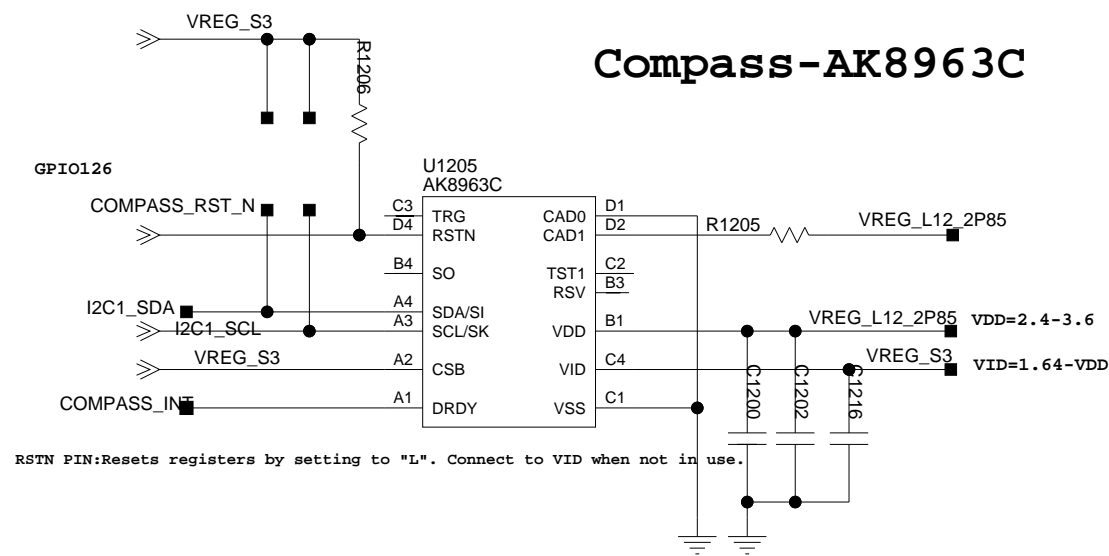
VREG_S3

R1206

Compass-AK8963C

GPIO126

U1205
AK8963C

COMPASS_RST_N

C3 TRG
D4 RSTN
B4 SO
A4 SDA/SI
A3 SCL/SK
A2 CSB
A1 DRDY

CAD0 D1
CAD1 D2
TST1 C2
RSV B3
VDD B1
VID C4
VSS C1

R1205

VREG_L12_2P85

I2C1_SDA
I2C1_SCL

VREG_S3

VREG_L12_2P85 VDD=2.4-3.6

VREG_S3 VID=1.64-VDD

COMPASS_INT

C1200
C1202
C1216

RSTN PIN:Resets registers by setting to "L". Connect to VID when not in use.